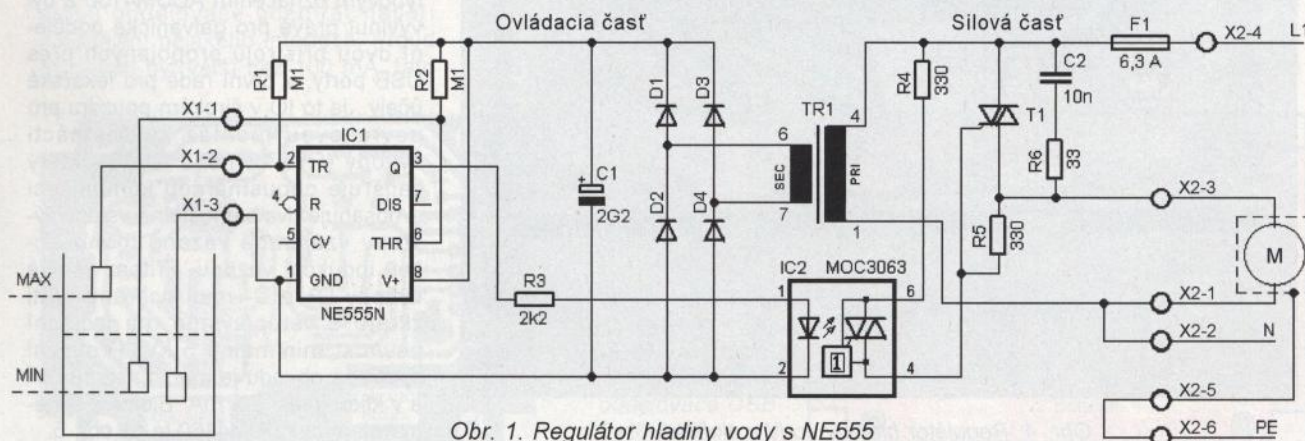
Ovládacia časť

Silová časť

F1
6,3 A
X2-4
L1

R1
M1
R2
M1

X1-1
X1-2
X1-3

IC1
2 TR
4 R
5 CV
1 GND
Q 3
DIS 7
THR 6
V+ 8
NE555N

MAX
MIN

C1
2G2

D1
D3
D2
D4

TR1
6
SEC
7
4
PRI
1

R4
330

T1

C2
10n

R6
33

X2-3

R5
330

M

R3
2k2

IC2
MOC3063
1
2
6
4
1

X2-1
X2-2
N
X2-5
X2-6
PE

Obr. 1. Regulátor hladiny vody s NE555